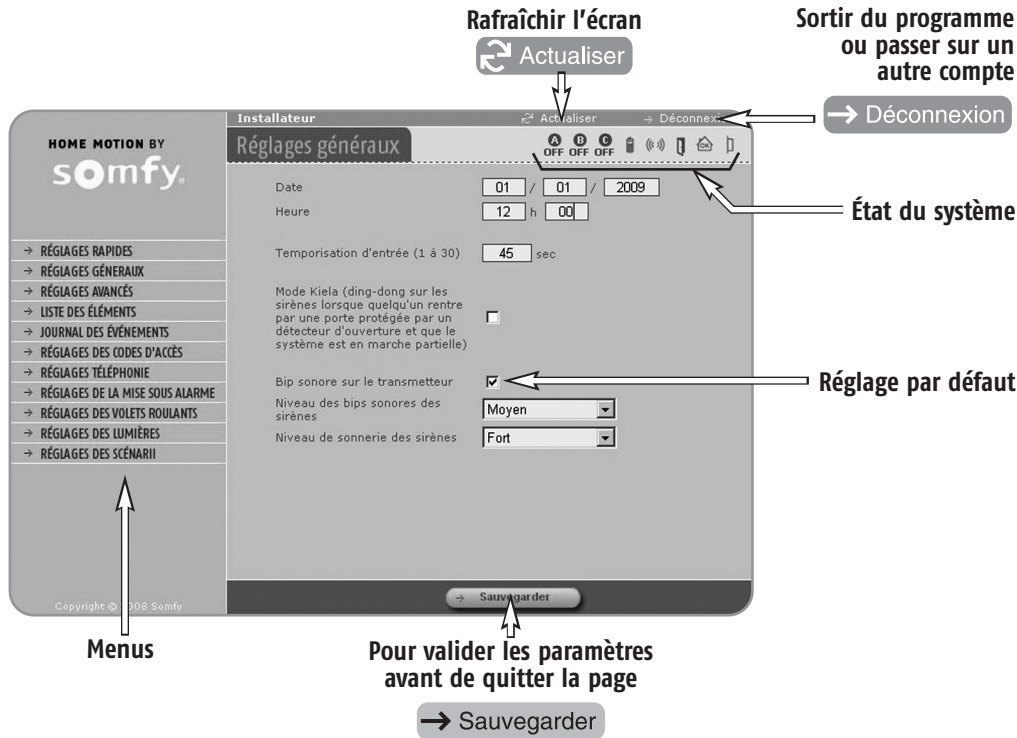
Rafraîchir l'écran

Actualiser

Sortir du programme ou passer sur un autre compte

→ Déconnexion

Installateur

Actualiser

→ Déconnexi

HOME MOTION BY

somfy.

Réglages généraux

A OFF B OFF C OFF

→ RÉGLAGES RAPIDES
→ RÉGLAGES GÉNÉRAUX
→ RÉGLAGES AVANCÉS
→ LISTE DES ÉLÉMENTS
→ JOURNAL DES ÉVÉNEMENTS
→ RÉGLAGES DES CODES D'ACCÈS
→ RÉGLAGES TÉLÉPHONIE
→ RÉGLAGES DE LA MISE SOUS ALARME
→ RÉGLAGES DES VOLETS ROULANTS
→ RÉGLAGES DES LUMIÈRES
→ RÉGLAGES DES SCÉNARII

Date 01 / 01 / 2009

Heure 12 h 00

État du système

Temporisation d'entrée (1 à 30) 45 sec

Mode Kiela (ding-dong sur les sirènes lorsque quelqu'un rentre par une porte protégée par un détecteur d'ouverture et que le système est en marche partielle)

Bip sonore sur le transmetteur

Réglage par défaut

Niveau des bips sonores des sirènes Moyen

Niveau de sonnerie des sirènes Fort

Copyright © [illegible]008 Somfy

→ Sauvegarder

Menus

Pour valider les paramètres avant de quitter la page

→ Sauvegarder